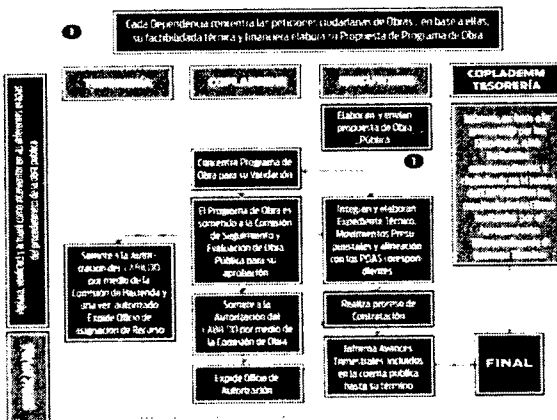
Cada Dependencia concentra las peticiones ciudadanas de Obras, en base a ellas, su factibilidad técnica y financiera elabora su Propuesta de Programa de Obra

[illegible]

COPLADEMM

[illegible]

COPLADEMM TESORERÍA

Elaboran y envían propuesta de Obra Pública

Concentra Programa de Obra para su Validación

El Programa de Obra es sometido a la Comisión de Seguimiento y Evaluación de Obra Pública para su aprobación

Integran y elaboran Expediente Técnico, Movimientos Presupuestales y alineación con los POAS correspondientes

Somete a la Autorización del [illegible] por medio de la Comisión de Hacienda y una vez autorizado Expide Oficio de asignación de Recurso

Somete a la Autorización del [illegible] por medio de la Comisión de Obra

Realiza proceso de Contratación

Informa Avances Trimestrales incluidos en la cuenta pública hasta su término

FINAL

Expide Oficio de Autorización

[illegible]

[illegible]